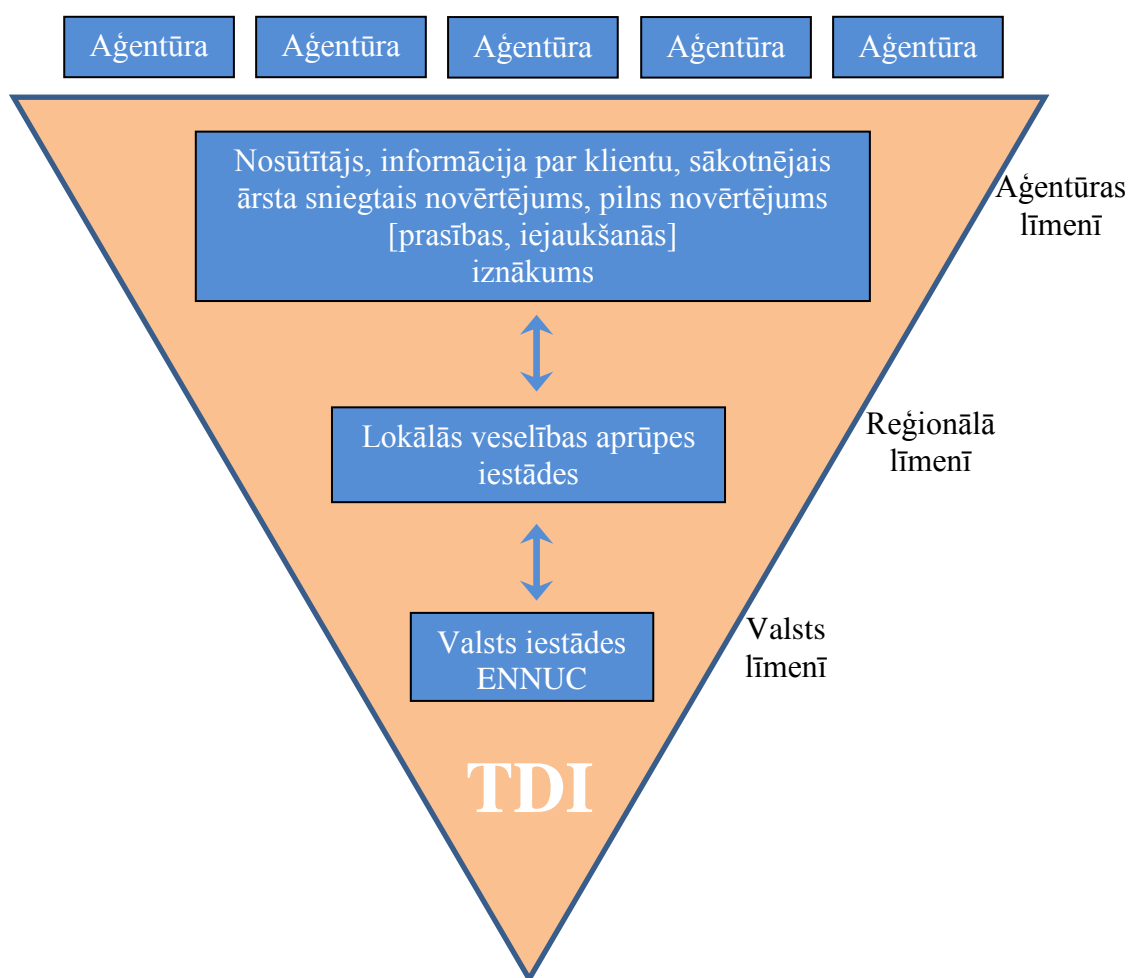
Aģentūra Aģentūra Aģentūra Aģentūra Aģentūra

Nosūtītājs, informācija par klientu, sākotnējais ārsta sniegtais novērtējums, pilns novērtējums [prasības, iejaukšanās] iznākums

Aģentūras līmenī

Lokālās veselības aprūpes iestādes

Reģionālā līmenī

Valsts iestādes ENNUC

Valsts līmenī

TDI